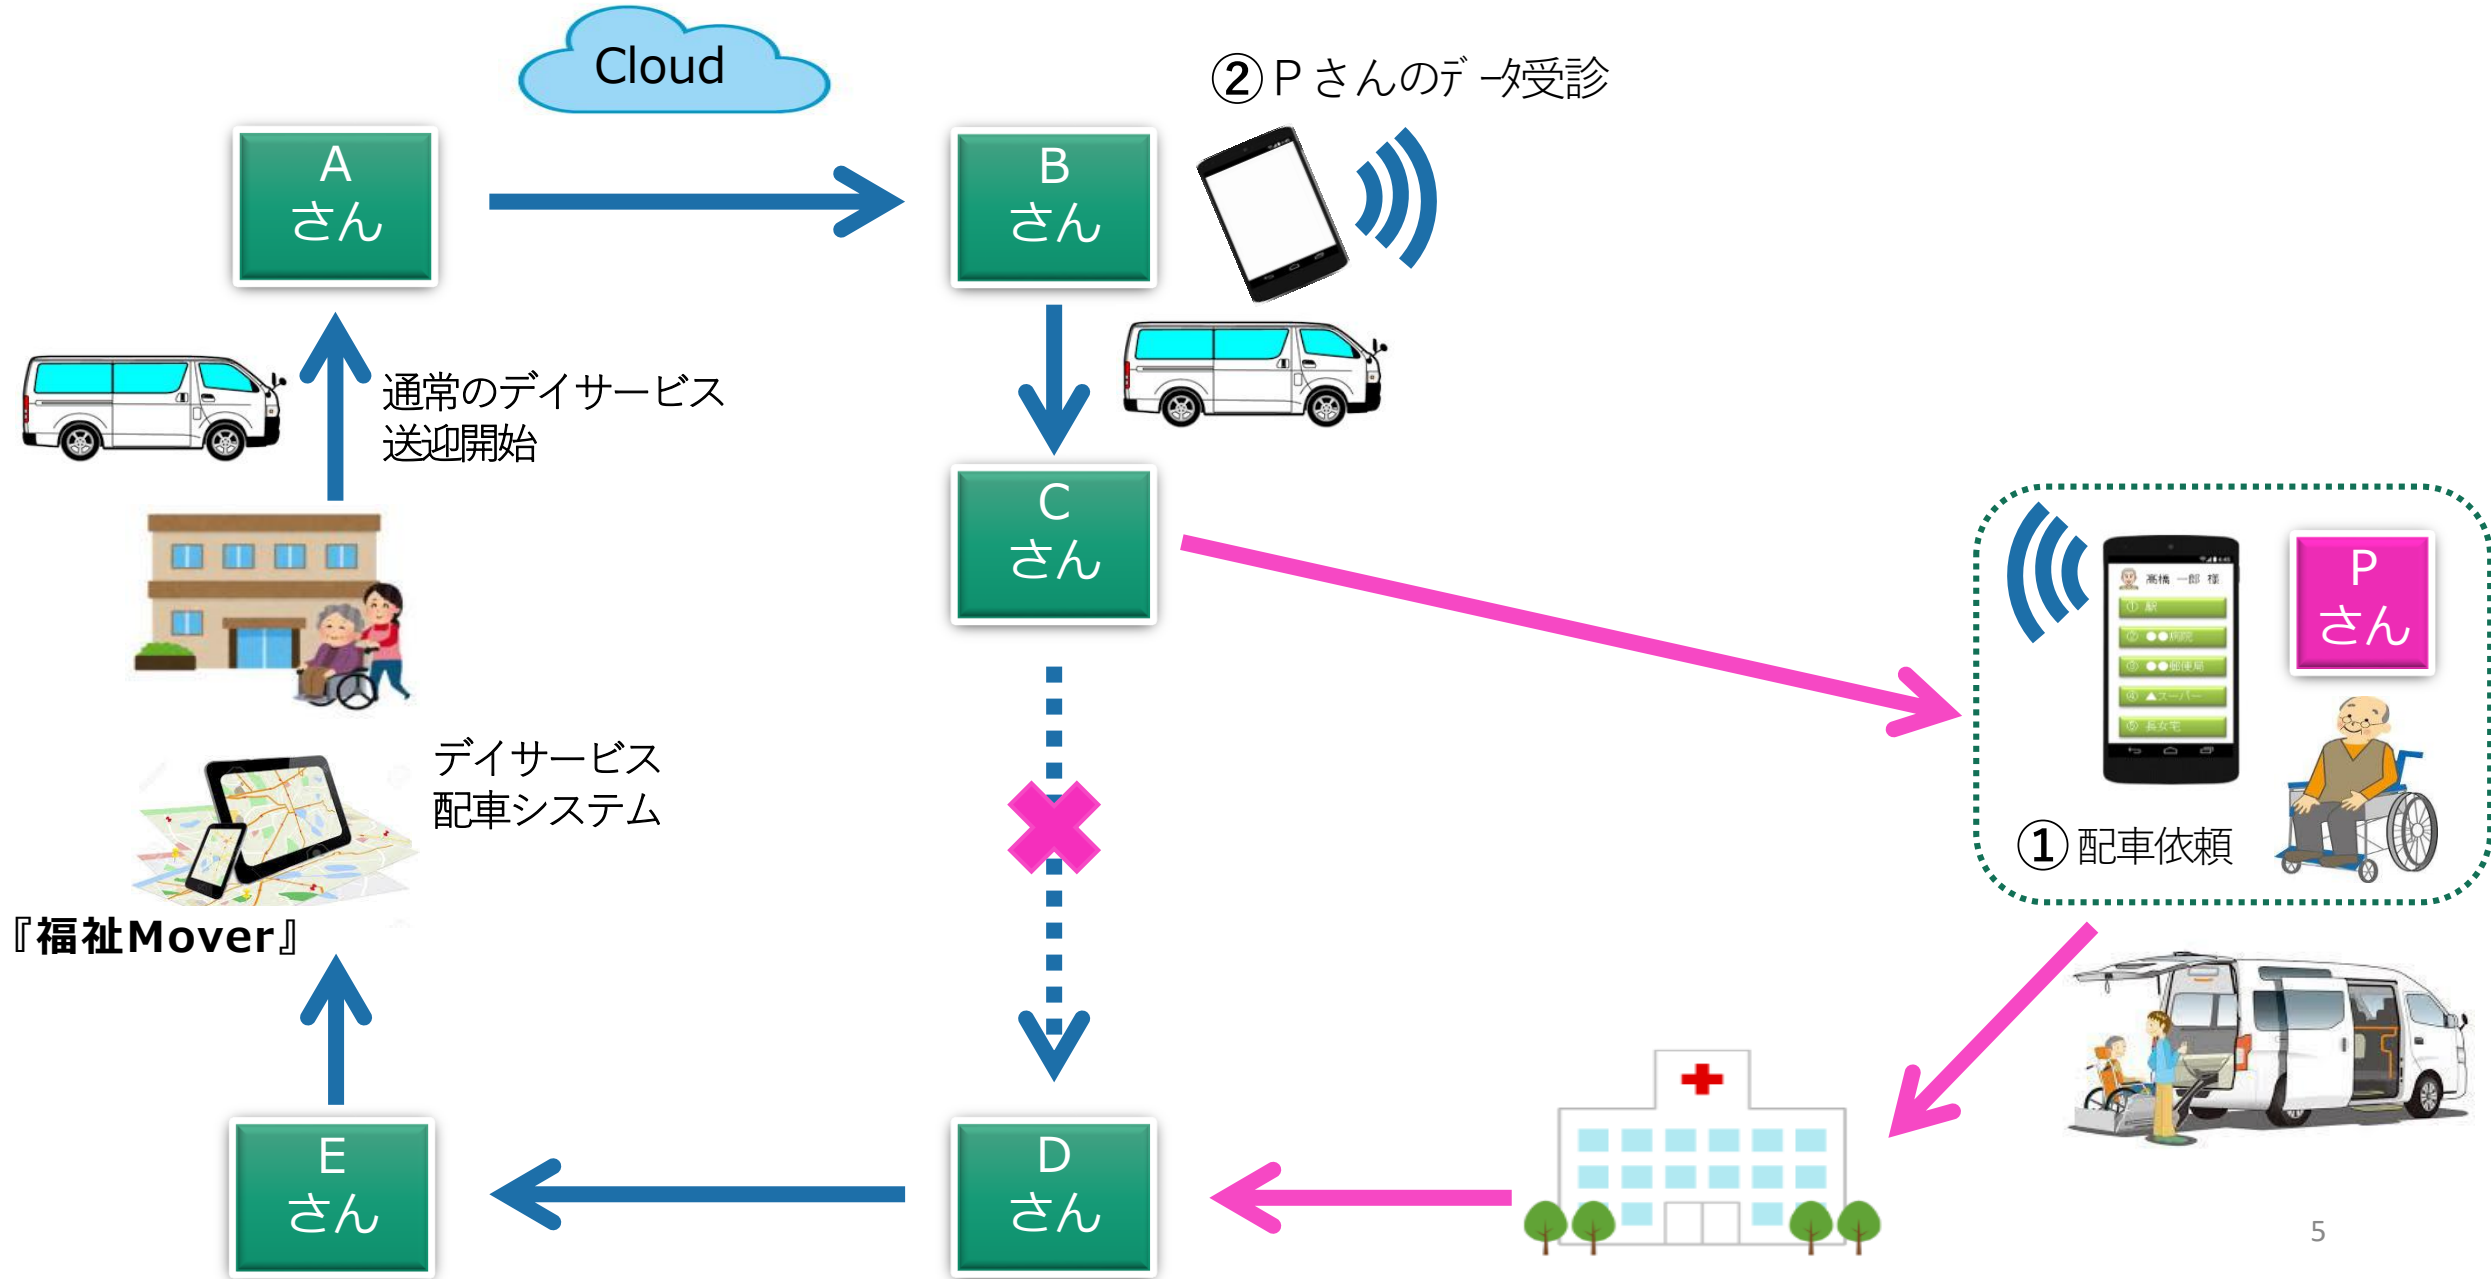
Cloud

②Pさんのデータ受診

A
さん

B
さん

通常のデイサービス
送迎開始

C
さん

P
さん

高橋 一郎 様
① 駅
② ●●病院
③ ●●郵便局
④ ▲スーパー
⑤ 長女宅

①配車依頼

デイサービス
配車システム

『福祉Mover』

E
さん

D
さん

5